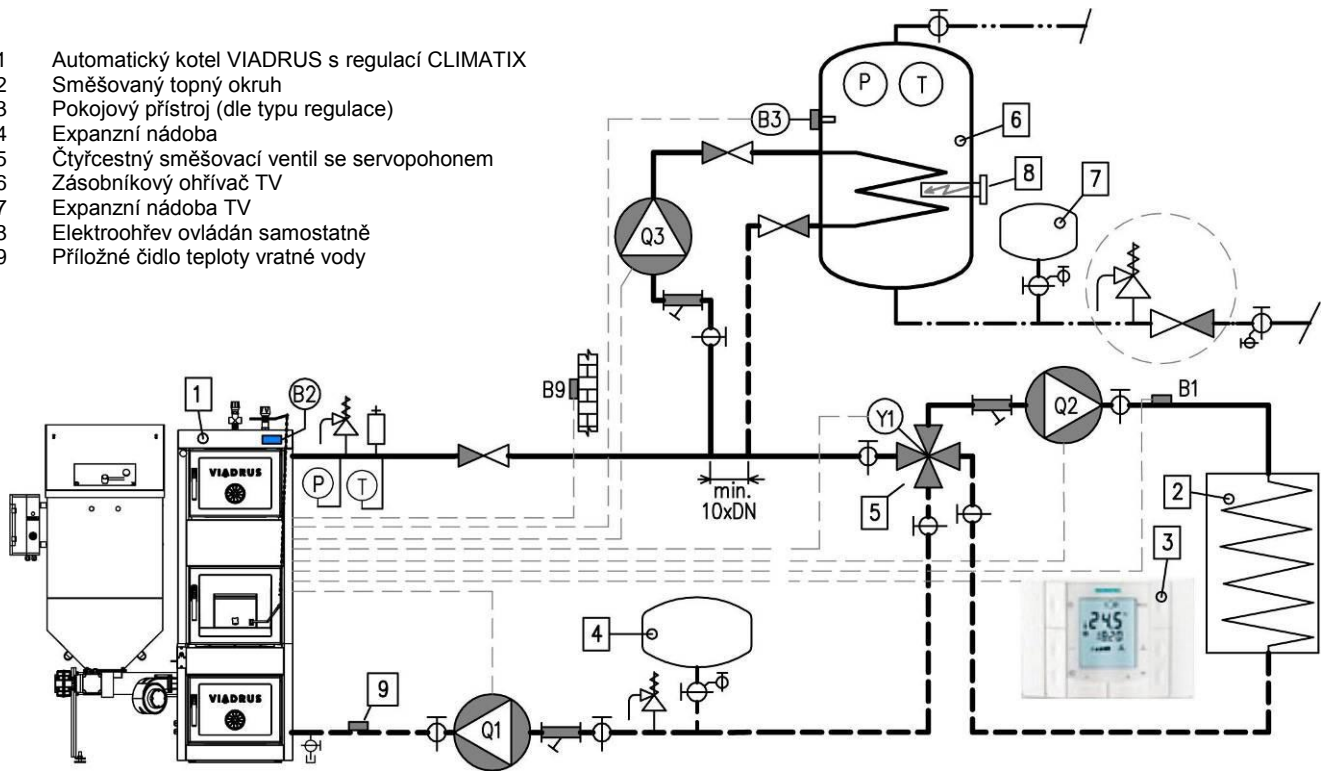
1 Automatický kotel VIADRUS s regulací CLIMATIX
2 Směšovaný topný okruh
3 Pokojový přístroj (dle typu regulace)
4 Expanzní nádoba
5 Čtyřcestný směšovací ventil se servopohonem
6 Zásobníkový ohřívač TV
7 Expanzní nádoba TV
8 Elektroohřev ovládán samostatně
9 Příložné čidlo teploty vratné vody

P T
B3
6
8
7
Q3
B9
1
B2
VIADRUS
P T
min. 10xDN
Y1
Q2
B1
2
5
3
24.5
4
VIADRUS
9
Q1